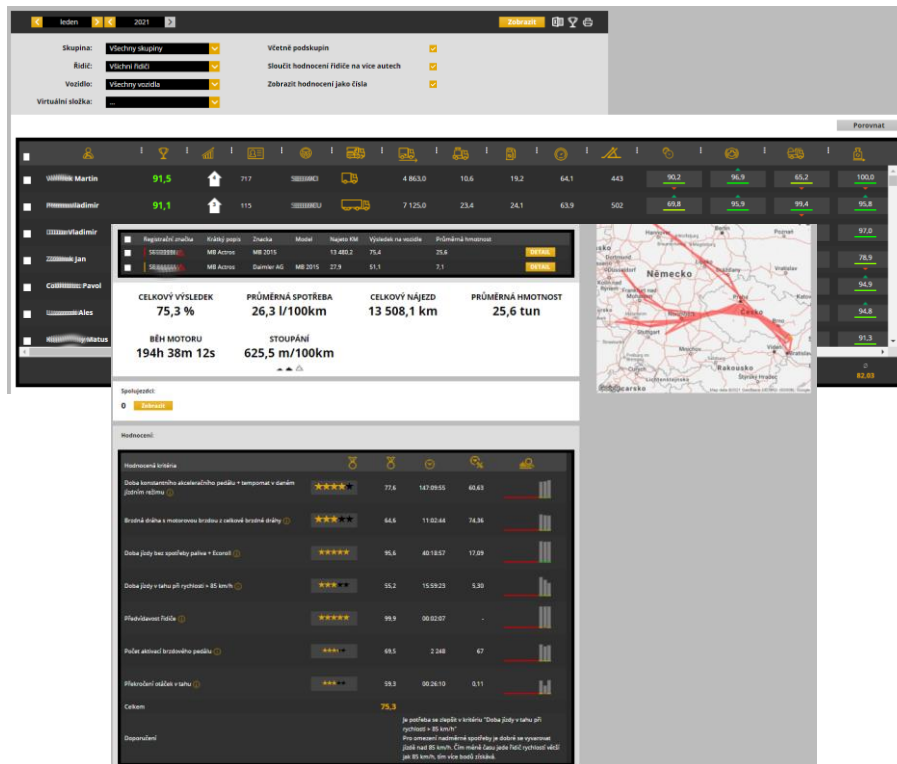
leden 2021 Zobrazit

Skupina: Všechny skupiny
Řidič: Všichni řidiči
Vozidlo: Všechny vozidla
Virtuální složka: ...

Včetně podskupin
Sloučit hodnocení řidiče na více autech
Zobrazit hodnocení jako čísla

Porovnat

| | | | | | | | | | | | | | | |
|---|---|---|---|---|---|---|---|---|---|---|---|---|---|---|
| Martin | 91,5 | | 717 | | | 4 863,0 | 10,6 | 19,2 | 64,1 | 443 | 90,2 | 96,9 | 65,2 | 100,0 |
| ladimír | 91,1 | | 115 | | | 7 125,0 | 23,4 | 24,1 | 63,9 | 502 | 69,8 | 95,9 | 99,4 | 95,8 |
| Vladimír | | | | | | | | | | | | | | 97,0 |
| Jan | | | | | | | | | | | | | | 78,9 |
| Pavol | | | | | | | | | | | | | | 94,9 |
| Ales | | | | | | | | | | | | | | 94,8 |
| Matus | | | | | | | | | | | | | | 91,3 |

82,03

| Registrační značka | Krátký popis | Značka | Model | Najeto KM | Výsledek na vozidle | Průměrná hmotnost | |
|---|---|---|---|---|---|---|---|
| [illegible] | MB Actros | MB 2015 | | 13 480,2 | 75,4 | 25,6 | DETAIL |
| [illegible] | MB Actros | Daimler AG | MB 2015 | 27,9 | 51,1 | 7,1 | DETAIL |

CELKOVÝ VÝSLEDEK
75,3 %
PRŮMĚRNÁ SPOTŘEBA
26,3 l/100km
CELKOVÝ NÁJEZD
13 508,1 km
PRŮMĚRNÁ HMOTNOST
25,6 tun
BĚH MOTORU
194h 38m 12s
STOUPÁNÍ
625,5 m/100km

Německo Česko Rakousko Dortmund Düsseldorf Stuttgart München Wrocław Bratislava Vídeň

Spolujezdci:
0 Zobrazit

Hodnocení:

| Hodnocená kritéria | | | | | |
|---|---|---|---|---|---|
| Doba konstantního akceleračního pedálu + tempomat v daném jízdním režimu | ★★★★ | 77,6 | 147:09:55 | 60,63 | |
| Brzdná dráha s motorovou brzdou z celkové brzdné dráhy | ★★★ | 64,6 | 11:02:44 | 74,36 | |
| Doba jízdy bez spotřeby paliva + Ecoroll | ★★★★★ | 95,6 | 40:18:57 | 17,09 | |
| Doba jízdy v tahu při rychlosti > 85 km/h | ★★★ | 55,2 | 15:59:23 | 5,30 | |
| Předvídavost řidiče | ★★★★★ | 99,9 | 00:02:07 | - | |
| Počet aktivací brzdového pedálu | ★★★ | 69,5 | 2 248 | 67 | |
| Překročení otáček v tahu | ★★★ | 59,3 | 00:26:10 | 0,11 | |
| Celkem | | 75,3 | | | |

Doporučení
Je potřeba se zlepšit v kritériu "Doba jízdy v tahu při rychlosti > 85 km/h"
Pro omezení nadměrné spotřeby je dobré se vyvarovat jízdě nad 85 km/h. Čím méně času jede řidič rychlostí větší jak 85 km/h, tím více bodů získává.